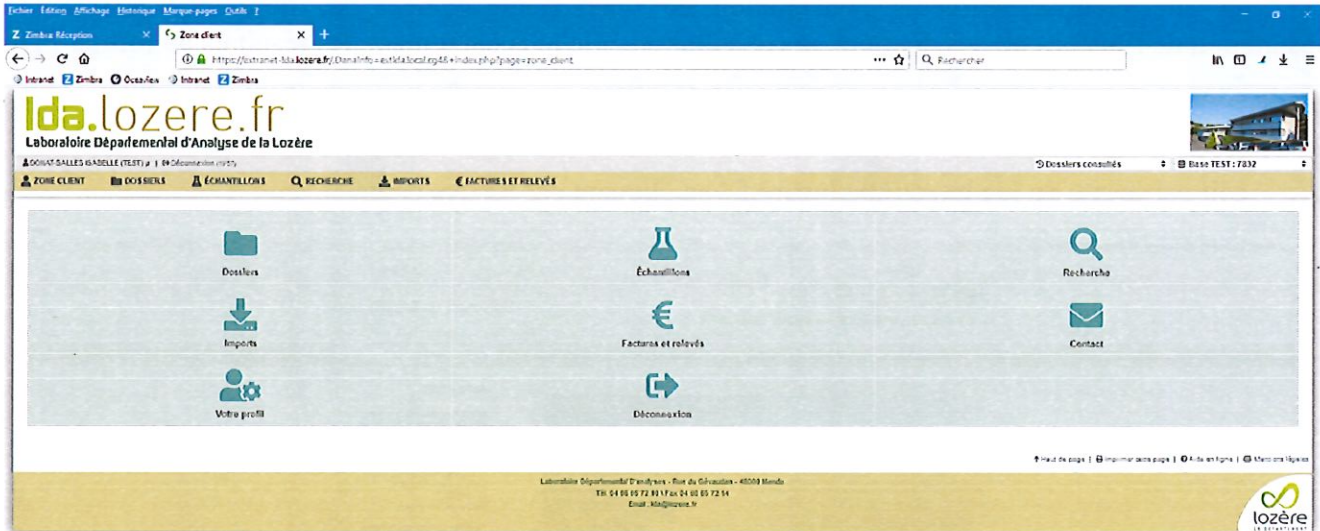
Fichier Édition Affichage Historique Marque-pages Outils ?

Zimbra Réception ×
Zone client ×
+

https://extranet-lda.lozere.fr/,DanaInfo=extlda.local.cg48+index.php?page=zone_client
Rechercher

Intranet Zimbra Océafew Intranet Zimbra

lda.lozere.fr
Laboratoire Départemental d'Analyse de la Lozère

DONAT-SALLES ISABELLE (TEST) | Déconnexion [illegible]

Dossiers consultés
Base TEST : 7832

ZONE CLIENT
DOSSIERS
ÉCHANTILLONS
RECHERCHE
IMPORTS
FACTURES ET RELEVÉS

Dossiers
Échantillons
Recherche
Imports
Factures et relevés
Contact
Votre profil
Déconnexion

Haut de page | Imprimer cette page | Aide en ligne | Mentions légales

Laboratoire Départemental d'Analyses - Rue du Gévaudan - 48000 Mende
Tél. 04 66 65 72 80 | Fax 04 66 65 72 54
Email : lda@lozere.fr

lozère
LE DÉPARTEMENT